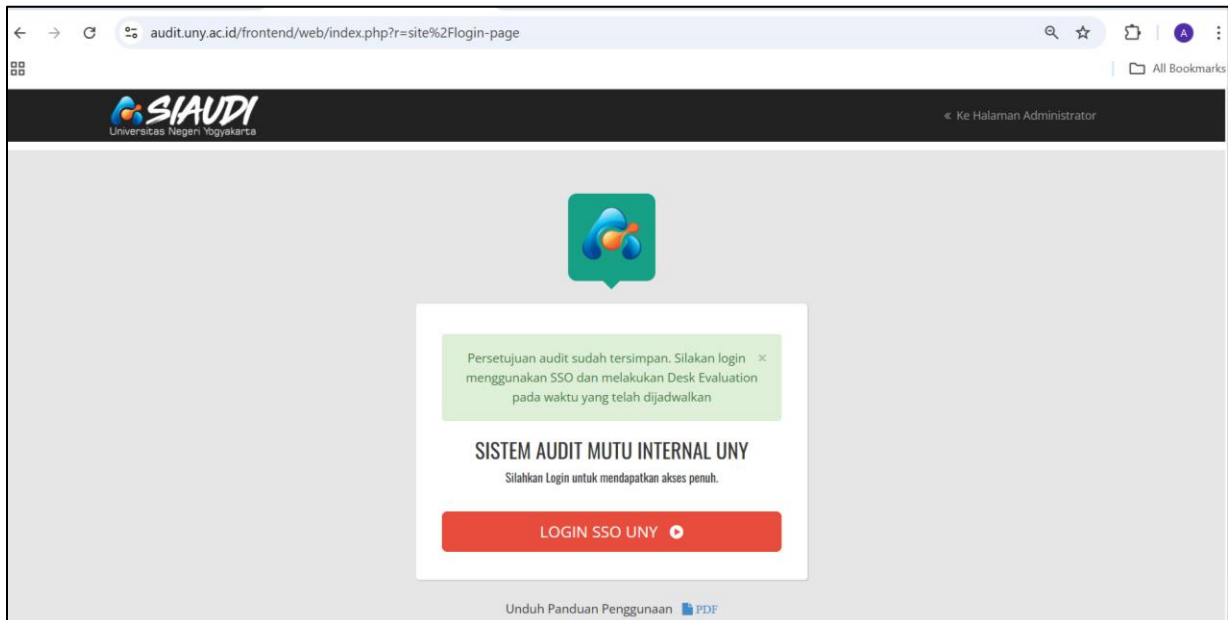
audit.uny.ac.id/frontend/web/index.php?r=site%2Flogin-page

A

All Bookmarks

SIAUDI
Universitas Negeri Yogyakarta

« Ke Halaman Administrator

Persetujuan audit sudah tersimpan. Silakan login menggunakan SSO dan melakukan Desk Evaluation pada waktu yang telah dijadwalkan ×

SISTEM AUDIT MUTU INTERNAL UNY

Silahkan Login untuk mendapatkan akses penuh.

LOGIN SSO UNY

Unduh Panduan Penggunaan PDF